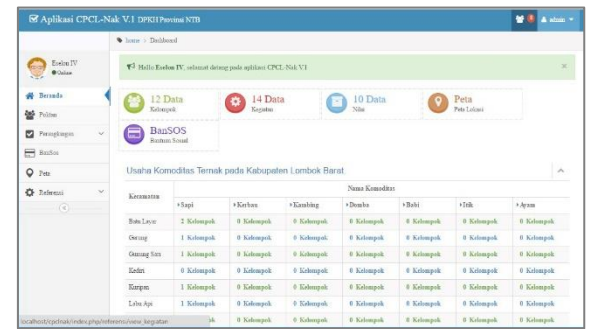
Aplikasi CPCL-Nak V.1 DPKH Provinsi NTB

admin

home > Dashboard

Eselon IV
Online

Beranda
Profses
Perangkingan
BanSos
Peta
Referensi

Hallo Eselon IV, selamat datang pada aplikasi CPCL-Nak V.1

12 Data
Kelompok

14 Data
Kegiatan

10 Data
Nilai

Peta
Peta Lokasi

BanSOS
Bantuan Sosial

Usaha Komoditas Ternak pada Kabupaten Lombok Barat

| Kecamatan | Nama Komoditas | | | | | | |
|---|---|---|---|---|---|---|---|
| | Sapi | Kerbau | Kambing | Domba | Babi | Itik | Ayam |
| Batu Layar | 2 Kelompok | 0 Kelompok | 0 Kelompok | 0 Kelompok | 0 Kelompok | 0 Kelompok | 0 Kelompok |
| Gerung | 1 Kelompok | 0 Kelompok | 0 Kelompok | 0 Kelompok | 0 Kelompok | 0 Kelompok | 0 Kelompok |
| Gunung Sari | 1 Kelompok | 0 Kelompok | 0 Kelompok | 0 Kelompok | 0 Kelompok | 0 Kelompok | 0 Kelompok |
| Kediri | 0 Kelompok | 0 Kelompok | 0 Kelompok | 0 Kelompok | 0 Kelompok | 0 Kelompok | 0 Kelompok |
| Kuripan | 1 Kelompok | 0 Kelompok | 0 Kelompok | 0 Kelompok | 0 Kelompok | 0 Kelompok | 0 Kelompok |
| Lebu Api | 1 Kelompok | 0 Kelompok | 0 Kelompok | 0 Kelompok | 0 Kelompok | 0 Kelompok | 0 Kelompok |
| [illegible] | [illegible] | 0 Kelompok | 0 Kelompok | 0 Kelompok | 0 Kelompok | 0 Kelompok | 0 Kelompok |

localhost/cpclnak/index.php/referensi/view_kegiatan